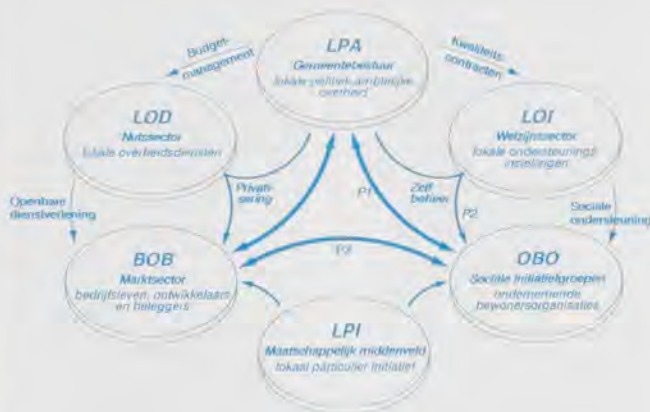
LPA
Gemeentebestuur
lokale politiek-ambtelijke overheid

Budget-management

Kwaliteits-contracten

LOD
Nutssector
lokale overheidsdiensten

LOI
Welzijnsector
lokale ondersteunings-instellingen

Privati-sering

Zelf-beheer

P1

P2

P3

Openbare dienstverlening

Sociale ondersteuning

BOB
Marktsector
bedrijfsleven, ontwikkelaars en beleggers

OBO
Sociale initiatiefgroepen
ondernemende bewonersorganisaties

LPI
Maatschappelijk middenveld
lokaal particulier initiatief